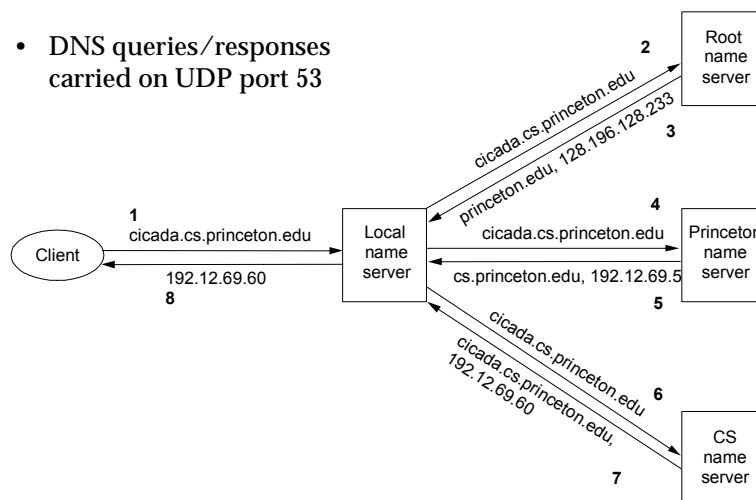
• DNS queries/responses carried on UDP port 53

Root name server

2

cicada.cs.princeton.edu

princeton.edu, 128.196.128.233

3

1

cicada.cs.princeton.edu

Client

192.12.69.60

8

Local name server

4

cicada.cs.princeton.edu

Princeton name server

cs.princeton.edu, 192.12.69.5

5

cicada.cs.princeton.edu

6

cicada.cs.princeton.edu, 192.12.69.60

7

CS name server